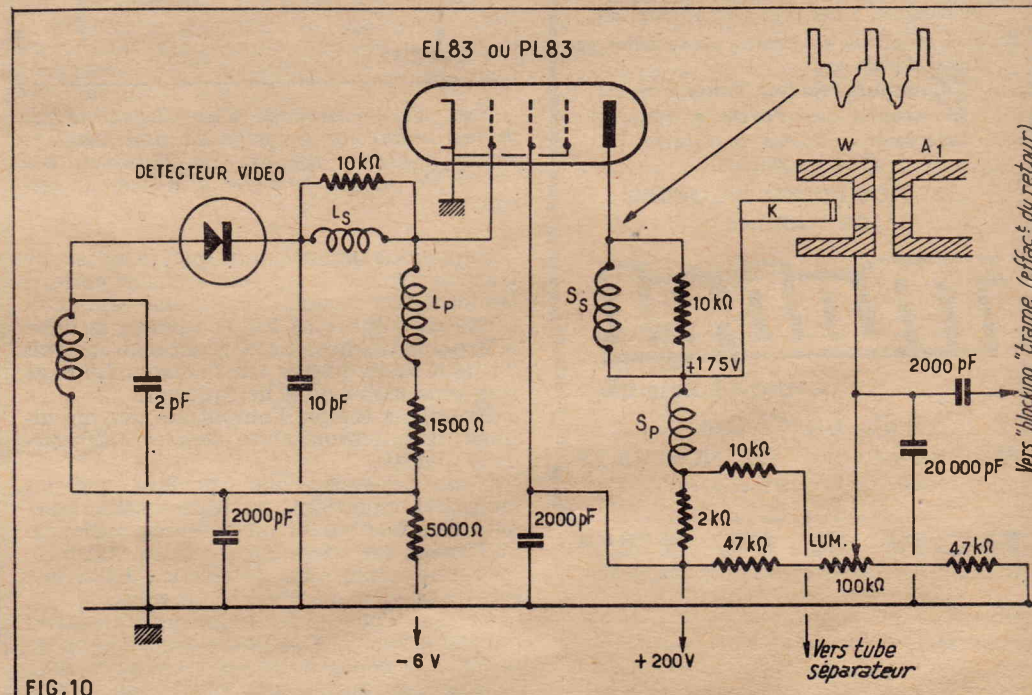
EL83 ou PL83

DETECTEUR VIDEO

10 kΩ

$L_S$

$L_P$

2 pF

10 pF

1500 Ω

2000pF

5000 Ω

2000pF

$S_S$

10 kΩ

+175 V

$S_P$

10 kΩ

2 kΩ

47 kΩ

LUM.

100 kΩ

47 kΩ

K

W

$A_1$

2000 pF

20 000 pF

Vers "blocking "trame (effac^t du retour)

-6 V

+ 200 V

Vers tube séparateur

FIG.10